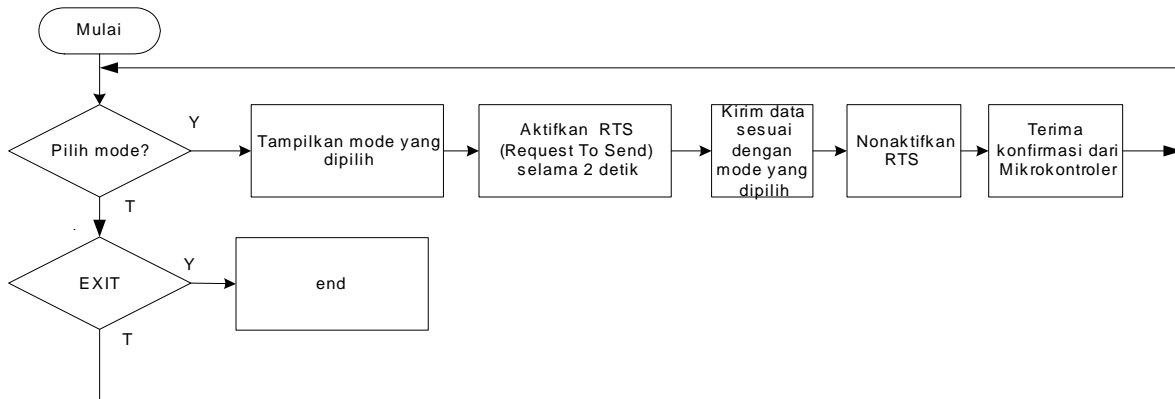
Mulai

Pilih mode?

Y

Tampilkan mode yang dipilih

Aktifkan RTS (Request To Send) selama 2 detik

Kirim data sesuai dengan mode yang dipilih

Nonaktifkan RTS

Terima konfirmasi dari Mikrokontroler

T

EXIT

Y

end

T